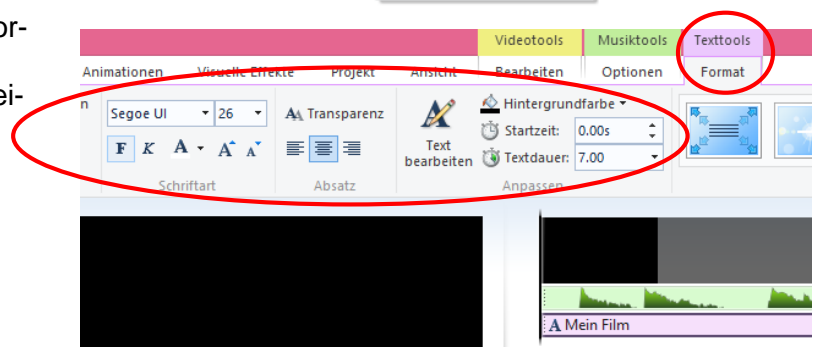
or-

ei-

Videotools | Musiktools | Texttools

Animationen | Visuelle Effekte | Projekt | Ansicht | Bearbeiten | Optionen | Format

n

Segoe UI | 26

Transparenz

F K A A A

Schriftart

Absatz

Text bearbeiten

Hintergrundfarbe

Startzeit: 0.00s

Textdauer: 7.00

Anpassen

A Mein Film